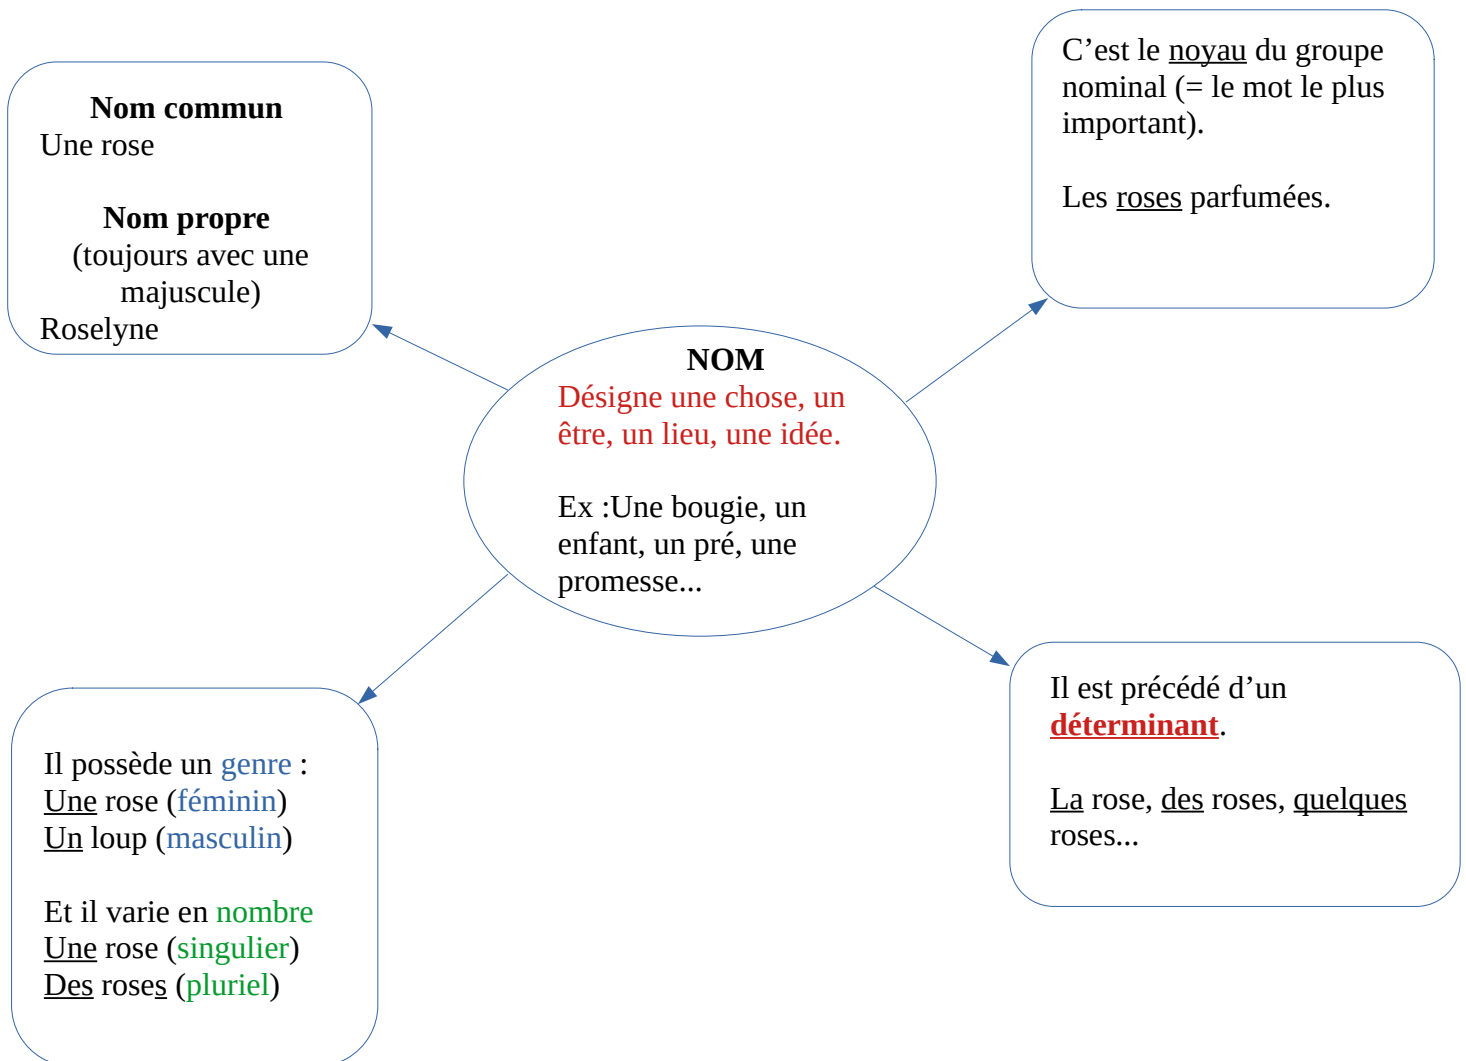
Nom commun
Une rose

Nom propre
(toujours avec une majuscule)
Roselyne

C’est le noyau du groupe nominal (= le mot le plus important).

Les roses parfumées.

NOM
Désigne une chose, un être, un lieu, une idée.

Ex :Une bougie, un enfant, un pré, une promesse...

Il possède un genre :
Une rose (féminin)
Un loup (masculin)

Et il varie en nombre
Une rose (singulier)
Des roses (pluriel)

Il est précédé d’un déterminant.

La rose, des roses, quelques roses...